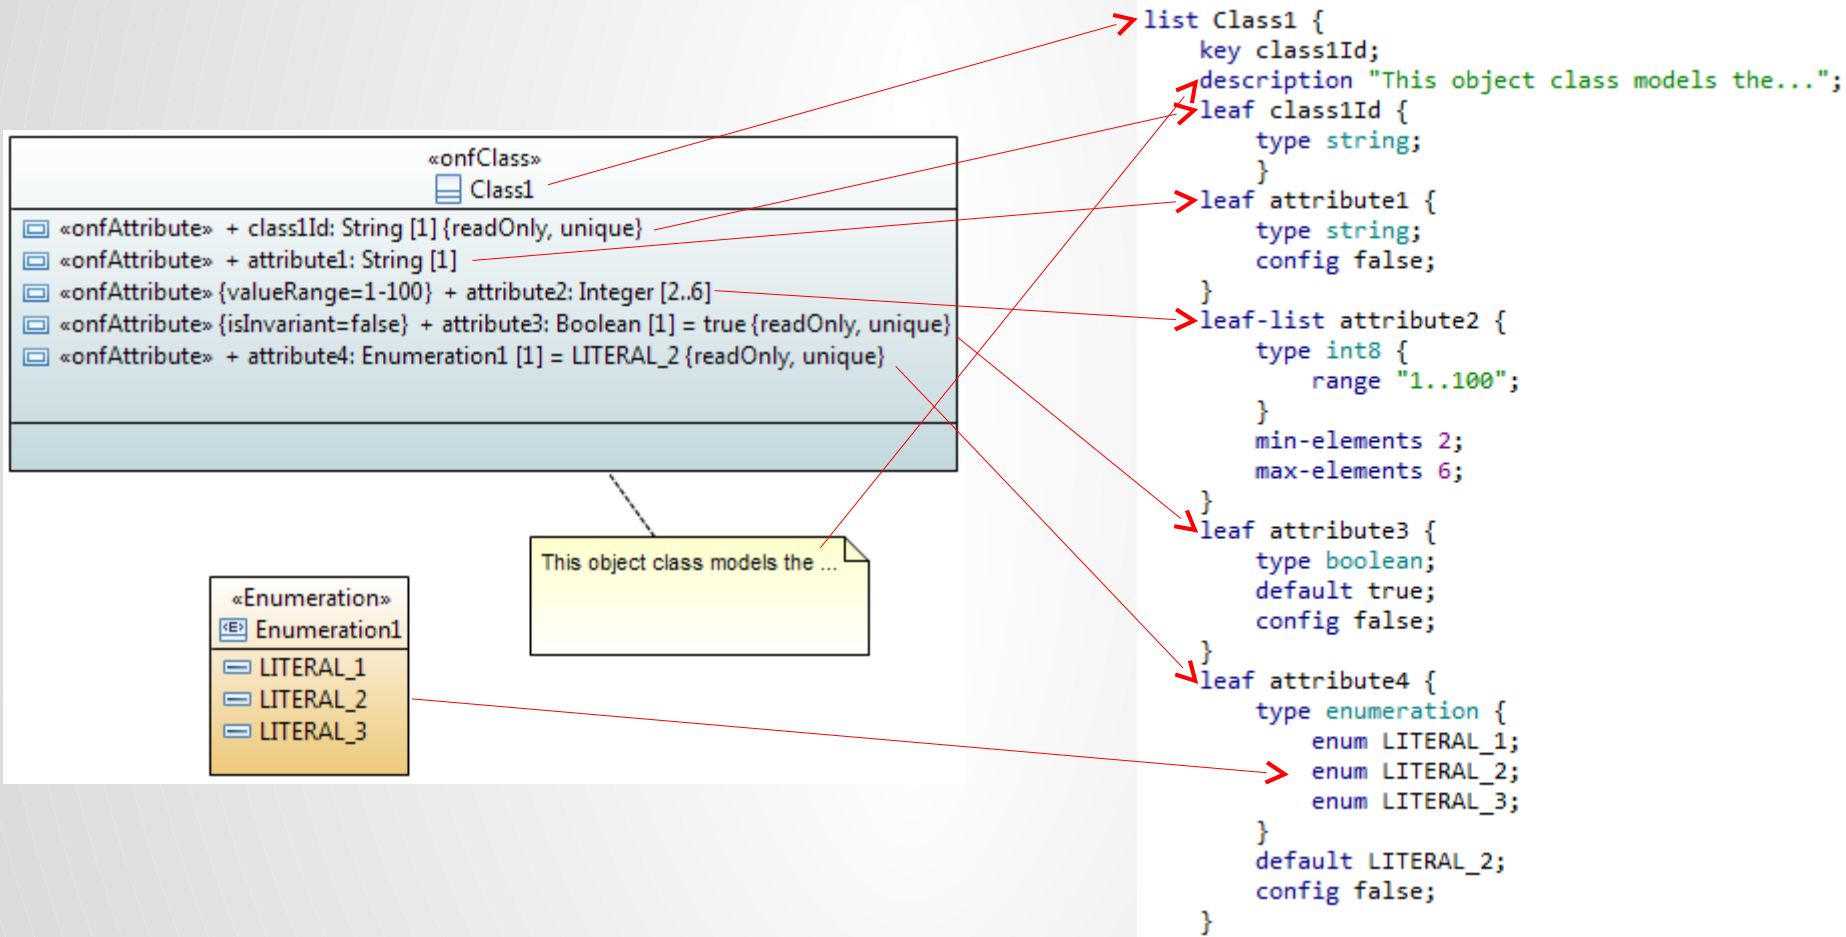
«onfClass»
Class1

«onfAttribute» + class1Id: String [1] {readOnly, unique}
«onfAttribute» + attribute1: String [1]
«onfAttribute» {valueRange=1-100} + attribute2: Integer [2..6]
«onfAttribute» {isInvariant=false} + attribute3: Boolean [1] = true {readOnly, unique}
«onfAttribute» + attribute4: Enumeration1 [1] = LITERAL_2 {readOnly, unique}

This object class models the ...

«Enumeration»
Enumeration1
LITERAL_1
LITERAL_2
LITERAL_3

```
list Class1 {
    key class1Id;
    description "This object class models the...";
    leaf class1Id {
        type string;
    }
    leaf attribute1 {
        type string;
        config false;
    }
    leaf-list attribute2 {
        type int8 {
            range "1..100";
        }
        min-elements 2;
        max-elements 6;
    }
    leaf attribute3 {
        type boolean;
        default true;
        config false;
    }
    leaf attribute4 {
        type enumeration {
            enum LITERAL_1;
            enum LITERAL_2;
            enum LITERAL_3;
        }
        default LITERAL_2;
        config false;
    }
```